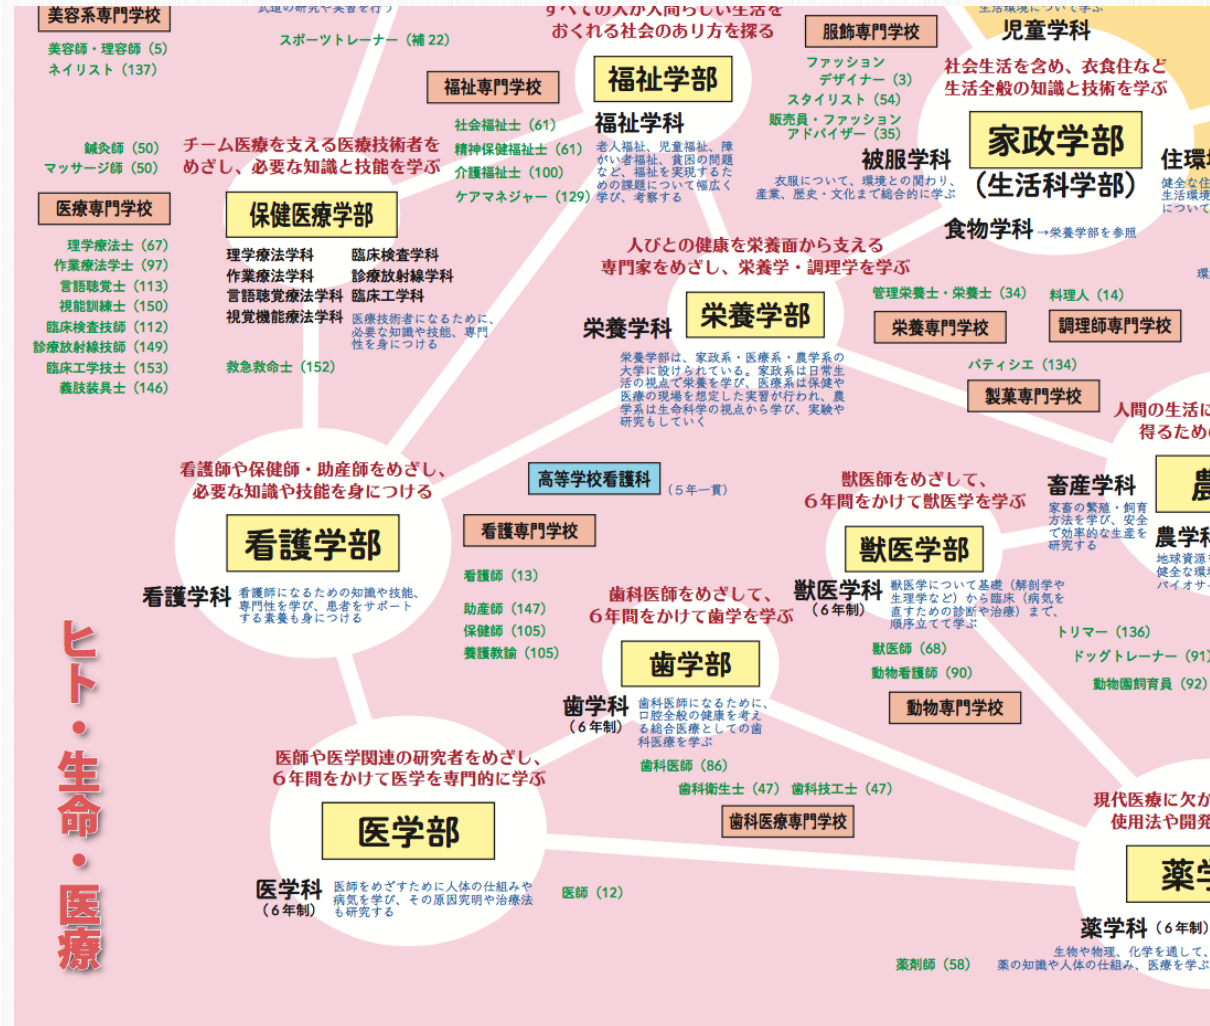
美容系専門学校

美容師・理容師（5）
ネイリスト（137）

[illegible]

スポーツトレーナー（補 22）

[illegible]
おくれる社会のあり方を探る

福祉学部

福祉学科

福祉専門学校

社会福祉士（61）
精神保健福祉士（61）
介護福祉士（100）
ケアマネジャー（129）

老人福祉、児童福祉、障がい者福祉、貧困の問題など、福祉を実現するための課題について幅広く学び、考察する

服飾専門学校

ファッションデザイナー（3）
スタイリスト（54）
販売員・ファッションアドバイザー（35）

被服学科
衣服について、環境との関わり、産業、歴史・文化まで総合的に学ぶ

児童学科

社会生活を含め、衣食住など生活全般の知識と技術を学ぶ

家政学部
（生活科学部）

食物学科 →栄養学部を参照

住環境
健全な住
生活環境
について

鍼灸師（50）
マッサージ師（50）

チーム医療を支える医療技術者をめざし、必要な知識と技能を学ぶ

医療専門学校

保健医療学部

理学療法学科　臨床検査学科
作業療法学科　診療放射線学科
言語聴覚療法学科　臨床工学科
視覚機能療法学科

医療技術者になるために、必要な知識や技能、専門性を身につける

救急救命士（152）

理学療法士（67）
作業療法士（97）
言語聴覚士（113）
視能訓練士（150）
臨床検査技師（112）
診療放射線技師（149）
臨床工学技士（153）
義肢装具士（146）

人びとの健康を栄養面から支える専門家をめざし、栄養学・調理学を学ぶ

栄養学部

栄養学科

栄養学部は、家政系・医療系・農学系の大学に設けられている。家政系は日常生活の視点で栄養を学び、医療系は保健や医療の現場を想定した実習が行われ、農学系は生命科学の視点から学び、実験や研究もしていく

管理栄養士・栄養士（34）
調理人（14）

栄養専門学校
調理師専門学校

パティシエ（134）

製菓専門学校

人間の生活に
得るため

環

看護師や保健師・助産師をめざし、必要な知識や技能を身につける

高等学校看護科（5年一貫）

看護学部

看護専門学校

看護学科
看護師になるための知識や技能、専門性を学び、患者をサポートする素養も身につける

看護師（13）
助産師（147）
保健師（105）
養護教諭（105）

獣医師をめざして、6年間をかけて獣医学を学ぶ

獣医学部

獣医学科（6年制）
獣医学について基礎（解剖学や生理学など）から臨床（病気を直すための診断や治療）まで、順序立てて学ぶ

畜産学科
家畜の繁殖・飼育方法を学び、安全で効率的な生産を研究する

農
農学科
地球資源
健全な環
バイオサ

トリマー（136）
ドッグトレーナー（91）
動物園飼育員（92）

獣医師（68）
動物看護師（90）

動物専門学校

歯科医師をめざして、6年間をかけて歯学を学ぶ

歯学部

歯学科（6年制）
歯科医師になるために、口腔全般の健康を考える総合医療としての歯科医療を学ぶ

歯科医師（86）
歯科衛生士（47）　歯科技工士（47）

歯科医療専門学校

医師や医学関連の研究者をめざし、6年間をかけて医学を専門的に学ぶ

医学部

医学科（6年制）
医師をめざすために人体の仕組みや病気を学び、その原因究明や治療法も研究する

医師（12）

現代医療に欠か
使用法や開発

薬学

薬学科（6年制）
生物や物理、化学を通して、薬の知識や人体の仕組み、医療を学ぶ

薬剤師（58）

ヒト・生命・医療